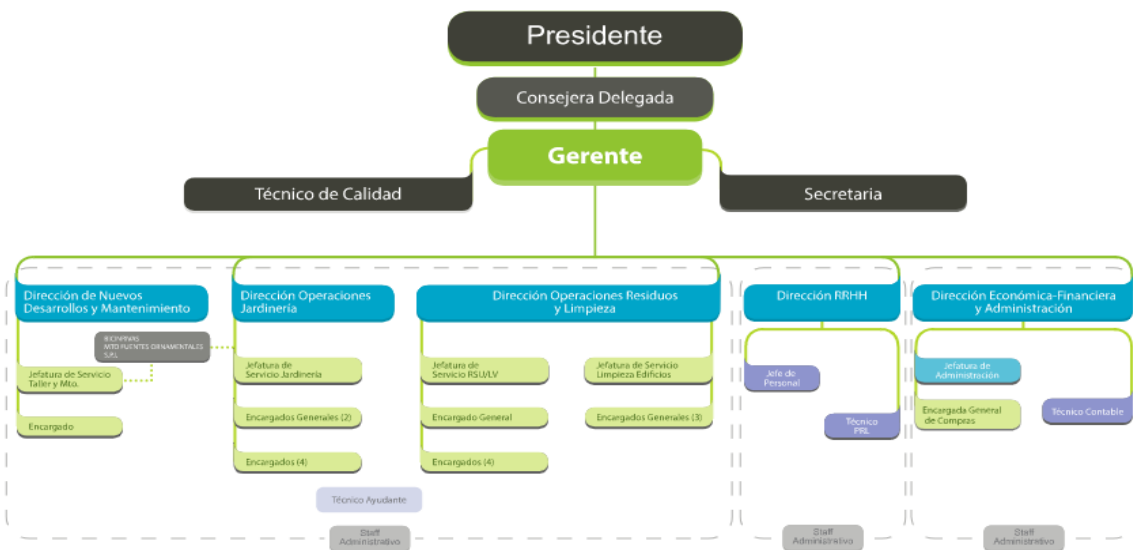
Presidente

Consejera Delegada

Gerente

Técnico de Calidad

Secretaria

Dirección de Nuevos Desarrollos y Mantenimiento

BIOMPARK MTO FUENTES ORNAMENTALES S.R.L.

Jefatura de Servicio Taller y Mto.

Encargado

Dirección Operaciones Jardinería

Jefatura de Servicio Jardinería

Encargados Generales (2)

Encargados (4)

Técnico Ayudante

Dirección Operaciones Residuos y Limpieza

Jefatura de Servicio RSU/LV

Encargado General

Encargados (4)

Jefatura de Servicio Limpieza Edificios

Encargados Generales (3)

Staff Administrativo

Dirección RRHH

Jefe de Personal

Técnico PRL

Staff Administrativo

Dirección Económica-Financiera y Administración

Jefatura de Administración

Encargada General de Compras

Técnico Contable

Staff Administrativo